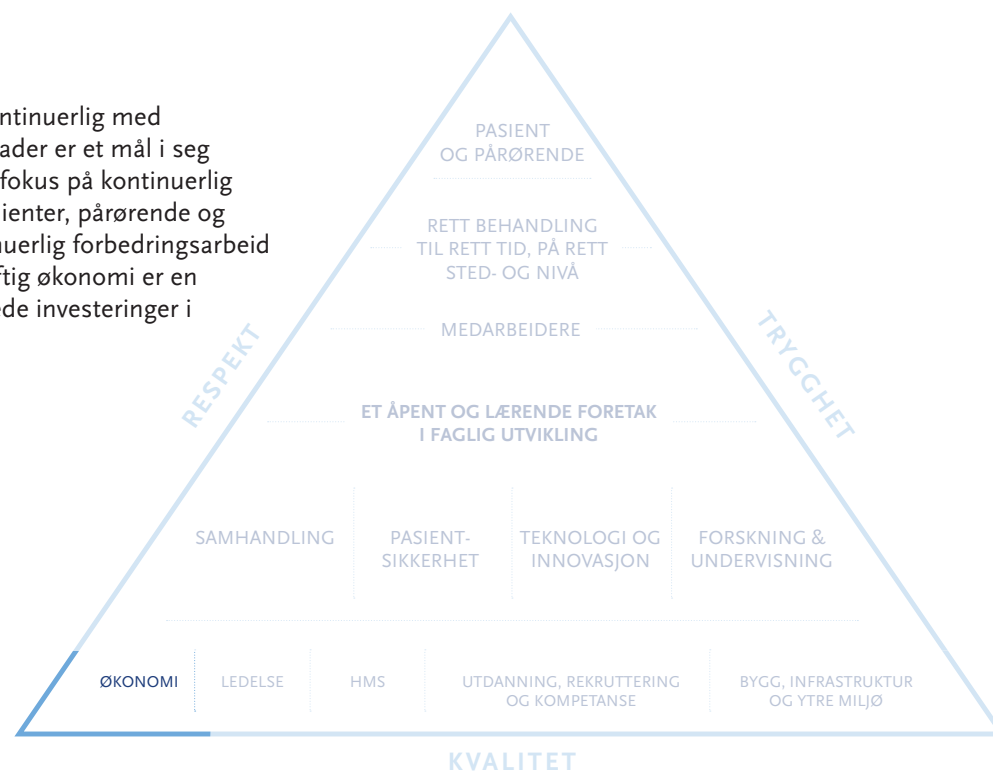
ntinuerlig med
ader er et mål i seg
fokus på kontinuerlig
ienter, pårørende og
uerlig forbedringsarbeid
ftig økonomi er en
de investeringer i

PASIENT
OG PÅRØRENDE

RETT BEHANDLING
TIL RETT TID, PÅ RETT
STED- OG NIVÅ

MEDARBEIDERE

RESPEKT

TRYGGHET

ET ÅPENT OG LÆRENDE FORETAK
I FAGLIG UTVIKLING

SAMHANDLING

PASIENTSIKKERHET

TEKNOLOGI OG
INNOVASJON

FORSKNING &
UNDERVISNING

ØKONOMI

LEDELSE

HMS

UTDANNING, REKRUTTERING
OG KOMPETANSE

BYGG, INFRASTRUKTUR
OG YTRE MILJØ

KVALITET